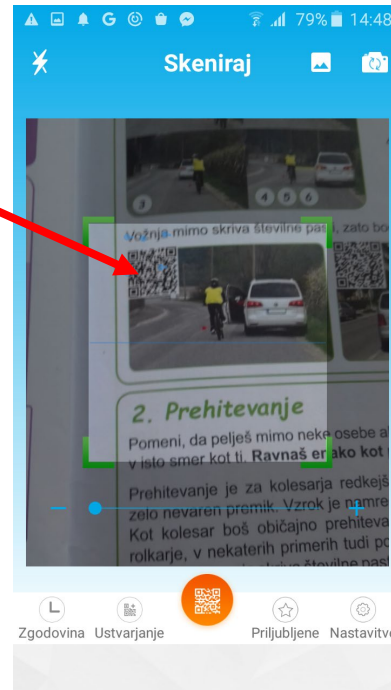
79% 14:48

Skeniraj

3 4 5 6

Vožnja mimo skriva številne pas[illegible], zato bo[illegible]

2. Prehitevanje

Pomeni, da pelješ mimo neke osebe a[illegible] v isto smer kot ti. Ravnaš er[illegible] ako kot p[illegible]

Prehitevanje je za kolesarja redkej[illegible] zelo nevaren premik. Vzrok je namre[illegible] Kot kolesar boš običajno prehiteva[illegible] rolkarje, v nekaterih primerih tudi po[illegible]

Zgodovina Ustvarjanje Priljubljene Nastavitve